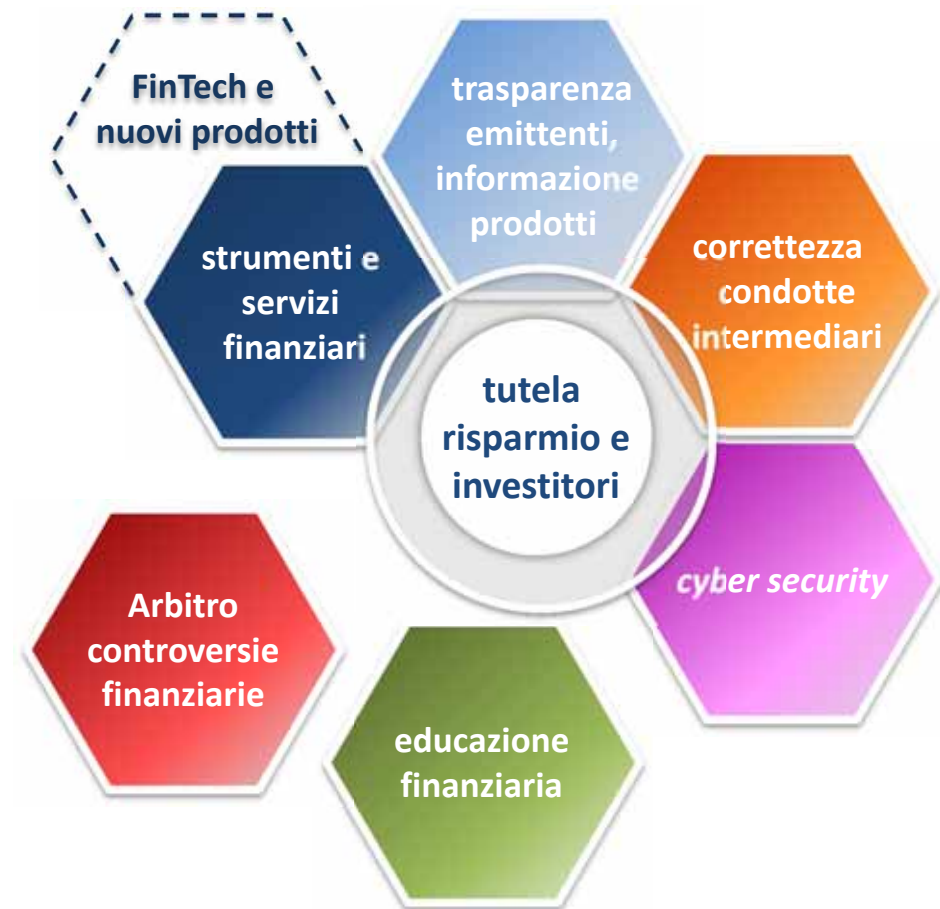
FinTech e nuovi prodotti

trasparenza emittenti, informazione prodotti

strumenti e servizi finanziari

correttezza condotte intermediari

tutela risparmio e investitori

cyber security

Arbitro controversie finanziarie

educazione finanziaria